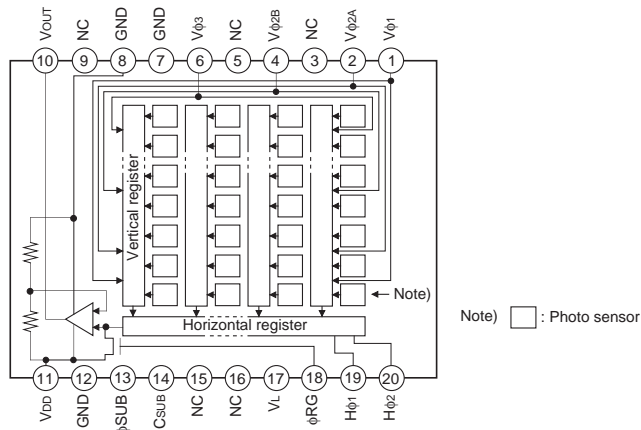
VOUT NC GND GND Vφ3 NC Vφ2B NC Vφ2A Vφ1

10 9 8 7 6 5 4 3 2 1

Vertical register

← Note)

Horizontal register

Note) ☐ : Photo sensor

11 12 13 14 15 16 17 18 19 20

VDD GND φSUB CSUB NC NC VL φRG Hφ1 Hφ2